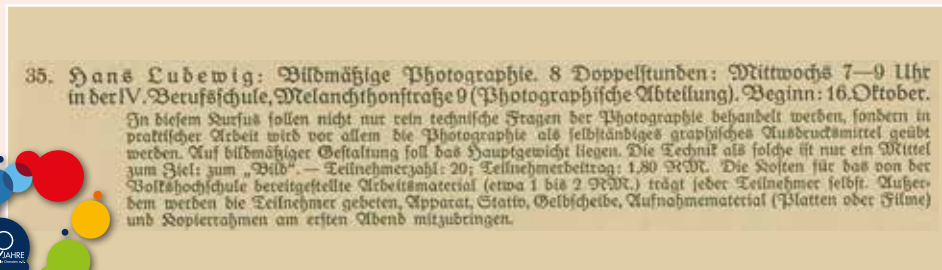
35. Hans Ludewig: Bildmäßige Photographie. 8 Doppelstunden: Mittwochs 7—9 Uhr in der IV. Berufsschule, Melanchthonstraße 9 (Photographische Abteilung). Beginn: 16. Oktober.

In diesem Kursus sollen nicht nur rein technische Fragen der Photographie behandelt werden, sondern in praktischer Arbeit wird vor allem die Photographie als selbständiges graphisches Ausdrucksmittel geübt werden. Auf bildmäßiger Gestaltung soll das Hauptgewicht liegen. Die Technik als solche ist nur ein Mittel zum Ziel: zum „Bild". — Teilnehmerzahl: 20; Teilnehmerbeitrag: 1,80 RM. Die Kosten für das von der Volkshochschule bereitgestellte Arbeitsmaterial (etwa 1 bis 2 RM.) trägt jeder Teilnehmer selbst. Außerdem werden die Teilnehmer gebeten, Apparat, Stativ, Gelbscheibe, Aufnahmematerial (Platten oder Filme) und Kopierrahmen am ersten Abend mitzubringen.

JAHRE